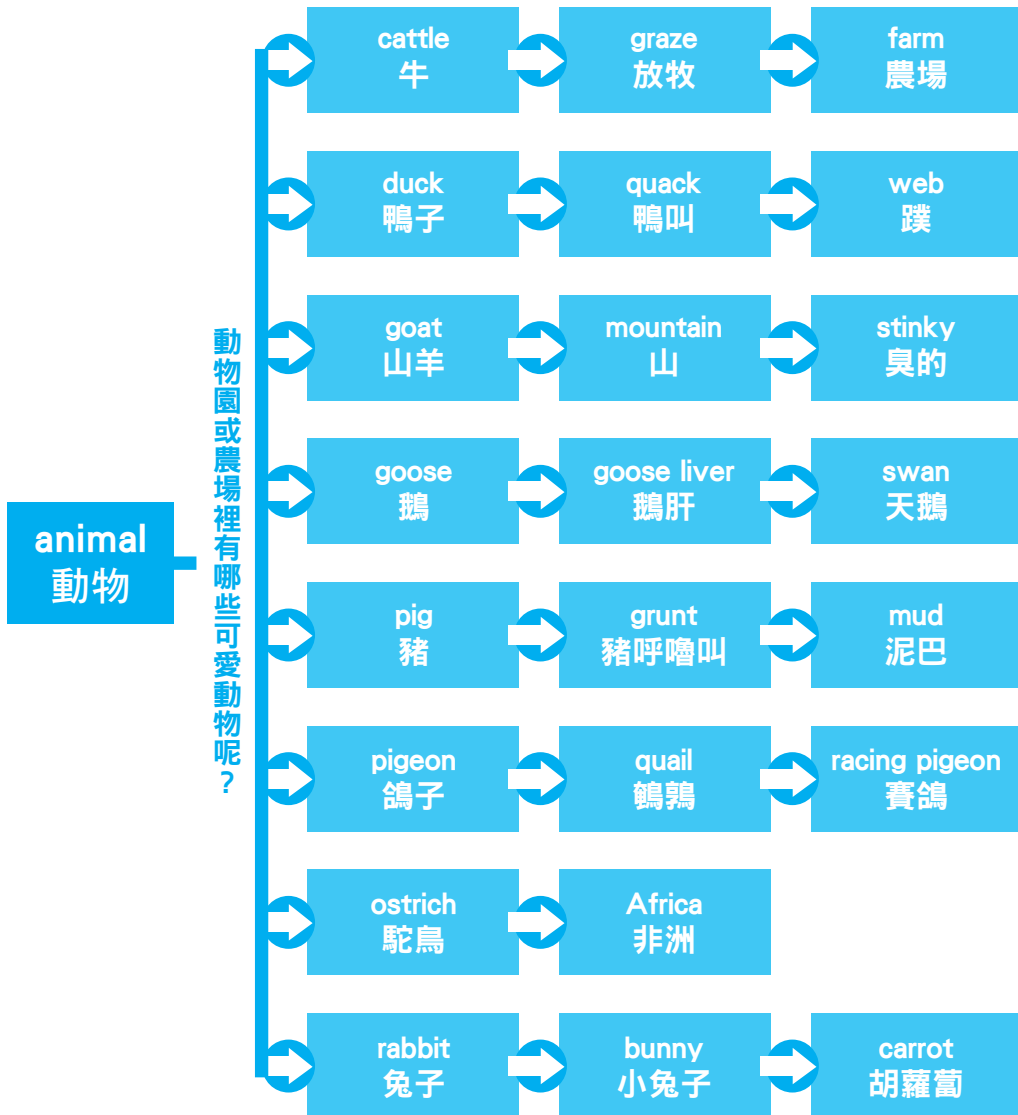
animal
動物

動物園或農場裡有哪些可愛動物呢？

cattle
牛

graze
放牧

farm
農場

duck
鴨子

quack
鴨叫

web
蹼

goat
山羊

mountain
山

stinky
臭的

goose
鵝

goose liver
鵝肝

swan
天鵝

pig
豬

grunt
豬呼嚕叫

mud
泥巴

pigeon
鴿子

quail
鵪鶉

racing pigeon
賽鴿

ostrich
駝鳥

Africa
非洲

rabbit
兔子

bunny
小兔子

carrot
胡蘿蔔